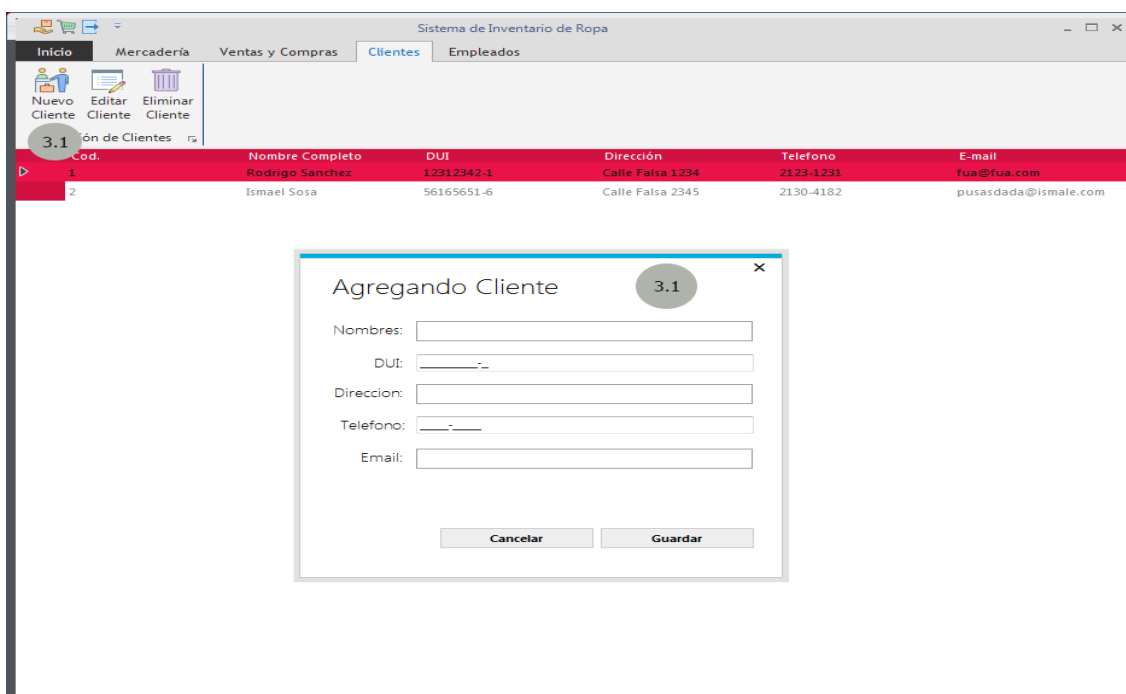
Sistema de Inventario de Ropa

Inicio | Mercadería | Ventas y Compras | Clientes | Empleados

Nuevo Cliente
Editar Cliente
Eliminar Cliente

3.1

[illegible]ón de Clientes

| Cod. | Nombre Completo | DUI | Dirección | Telefono | E-mail |
|---|---|---|---|---|---|
| 1 | Rodrigo Sanchez | 12312342-1 | Calle Falsa 1234 | 2123-1231 | fua@fua.com |
| 2 | Ismael Sosa | 56165651-6 | Calle Falsa 2345 | 2130-4182 | pusasdada@ismale.com |

Agregando Cliente

3.1

Nombres:

DUI: ________-_

Direccion:

Telefono: ____-____

Email:

Cancelar

Guardar